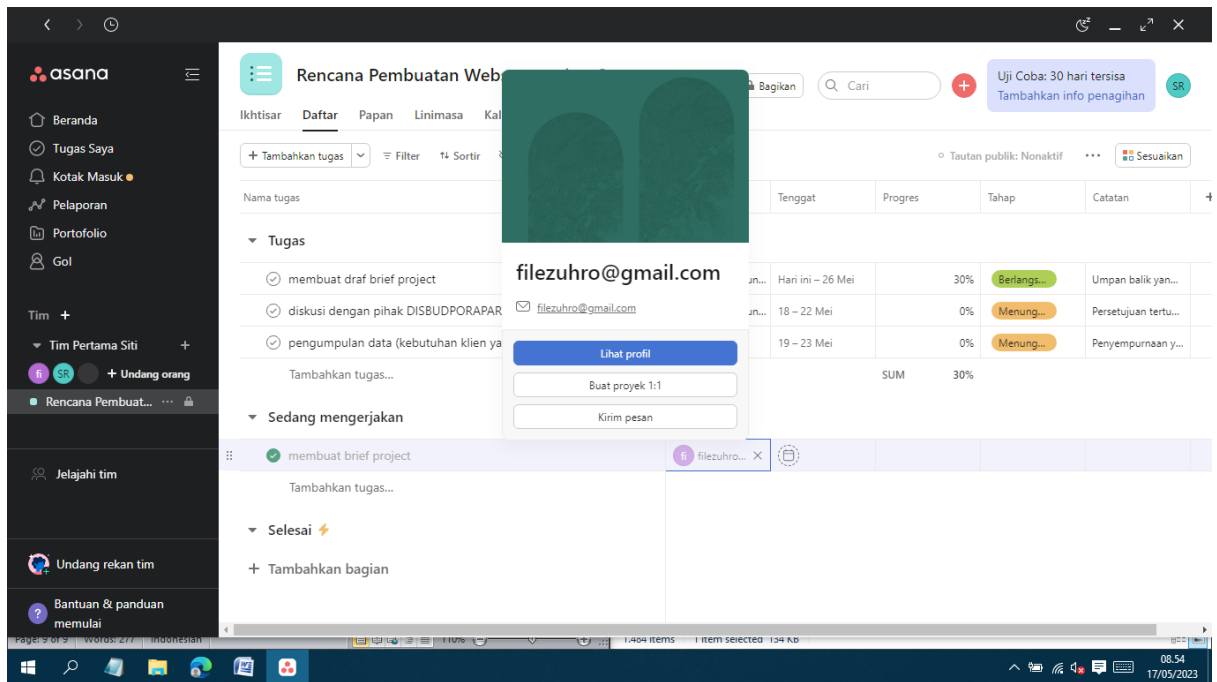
asana

Beranda
Tugas Saya
Kotak Masuk
Pelaporan
Portofolio
Gol

Tim +
Tim Pertama Siti +
fi SR + Undang orang
Rencana Pembuat...

Jelajahi tim

Undang rekan tim

Bantuan & panduan memulai

Rencana Pembuatan Web

Ikhtisar Daftar Papan Linimasa Kal

Bagikan Cari

Uji Coba: 30 hari tersisa
Tambahkan info penagihan
SR

+ Tambahkan tugas Filter Sortir

Tautan publik: Nonaktif ··· Sesuaikan

filezuhro@gmail.com
filezuhro@gmail.com
Lihat profil
Buat proyek 1:1
Kirim pesan

| Nama tugas | | Tenggat | Progres | Tahap | Catatan |
|---|---|---|---|---|---|
| Tugas | | | | | |
| membuat draf brief project | un... | Hari ini – 26 Mei | 30% | Berlangs... | Umpan balik yan... |
| diskusi dengan pihak DISBUDPORAPAR | un... | 18 – 22 Mei | 0% | Menung... | Persetujuan tertu... |
| pengumpulan data (kebutuhan klien ya | un... | 19 – 23 Mei | 0% | Menung... | Penyempurnaan y... |
| Tambahkan tugas... | | | SUM 30% | | |
| Sedang mengerjakan | | | | | |
| membuat brief project | fi filezuhro... | | | | |
| Tambahkan tugas... | | | | | |

Selesai
+ Tambahkan bagian

Page: 9 of 9 Words: 277 Indonesian 110% 1.464 items 1 item selected 134 KB

08.54
17/05/2023